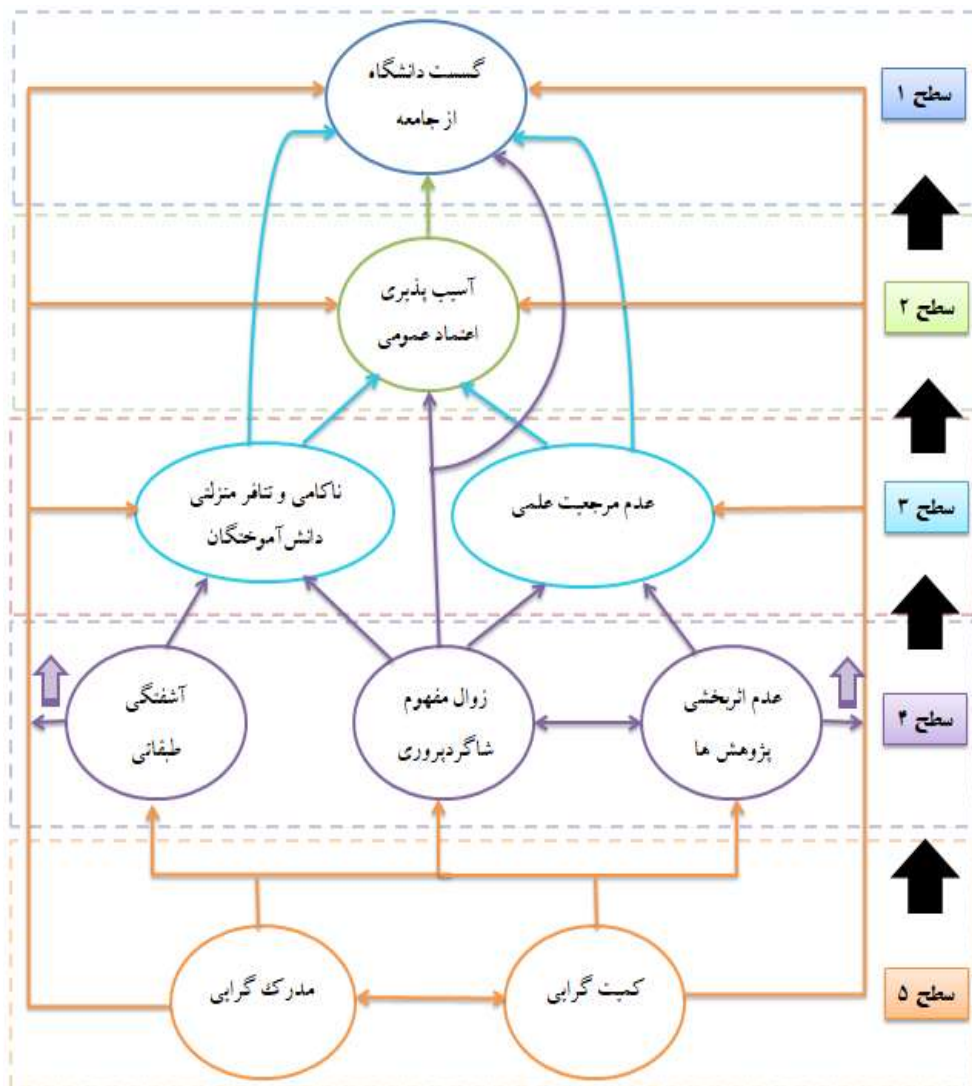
گسست دانشگاه از جامعه

سطح ۱

آسیب پذیری اعتماد عمومی

سطح ۲

ناکامی و تنافر منزلتی دانش‌آموختگان

عدم مرجعیت علمی

سطح ۳

آشفتگی طبقاتی

زوال مفهوم شاگردپروری

عدم اثربخشی پژوهش ها

سطح ۴

مدرک گرایی

کمیت گرایی

سطح ۵